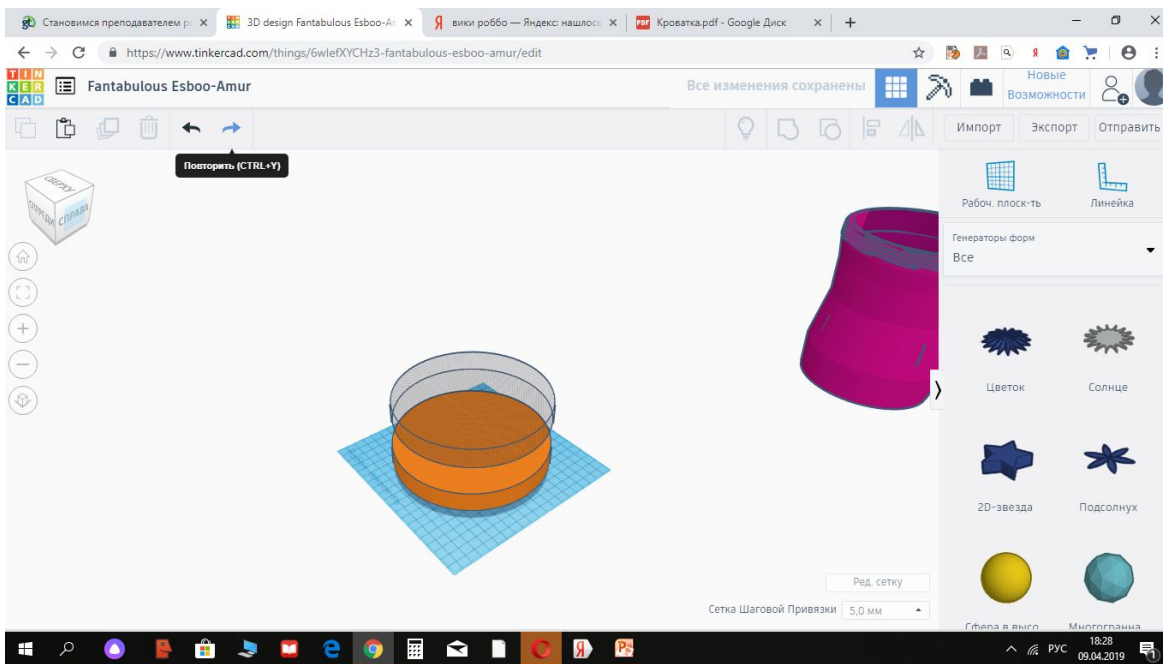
Становимся преподавателем р ×
3D design Fantabulous Esboo-Ar ×
вики роббо — Яндекс: нашлос ×
Кроватка.pdf - Google Диск ×
+

https://www.tinkercad.com/things/6wlefXYCHz3-fantabulous-esboo-amur/edit

TIN KER CAD
Fantabulous Esboo-Amur
Все изменения сохранены
Новые Возможности

Импорт
Экспорт
Отправить

Повторить (CTRL+Y)

СВЕРХУ
СПЕРЕДИ
СПРАВА

Рабоч. плоск-ть
Линейка

Генераторы форм
Все

Цветок
Солнце
2D-звезда
Подсолнух
Сфера в высо
Многогранна

Ред. сетку
Сетка Шаговой Привязки
5,0 мм

РУС
18:28
09.04.2019